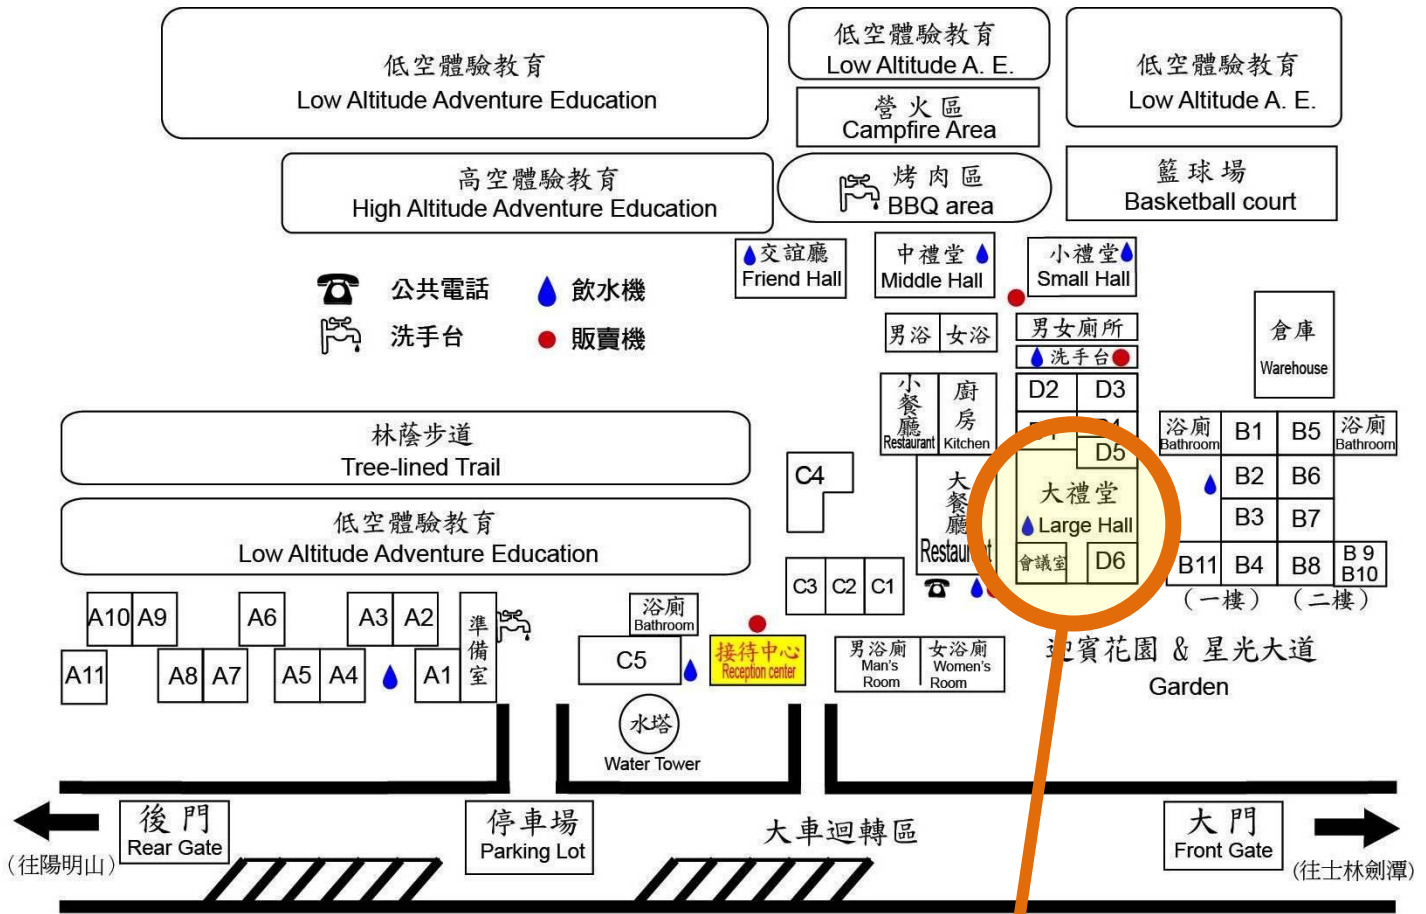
低空體驗教育
Low Altitude Adventure Education

低空體驗教育
Low Altitude A. E.

低空體驗教育
Low Altitude A. E.

營火區
Campfire Area

高空體驗教育
High Altitude Adventure Education

烤肉區
BBQ area

籃球場
Basketball court

公共電話
飲水機
洗手台
販賣機

交誼廳
Friend Hall

中禮堂
Middle Hall

小禮堂
Small Hall

倉庫
Warehouse

男浴 女浴

男女廁所
洗手台

D2 D3
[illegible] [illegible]
D5

小餐廳
Restaurant

廚房
Kitchen

林蔭步道
Tree-lined Trail

浴廁
Bathroom

B1 B5

浴廁
Bathroom

B2 B6
B3 B7
B11 B4 B8 B9 B10
（一樓） （二樓）

大禮堂
Large Hall

會議室 D6

大餐廳
Restau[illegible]

C4

低空體驗教育
Low Altitude Adventure Education

C3 C2 C1

A10 A9 A6 A3 A2
A11 A8 A7 A5 A4 A1

準備室

浴廁
Bathroom

C5

接待中心
Reception center

男浴廁
Man's Room

女浴廁
Women's Room

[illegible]賓花園 & 星光大道
Garden

水塔
Water Tower

後門
Rear Gate
（往陽明山）

停車場
Parking Lot

大車迴轉區

大門
Front Gate
（往士林劍潭）